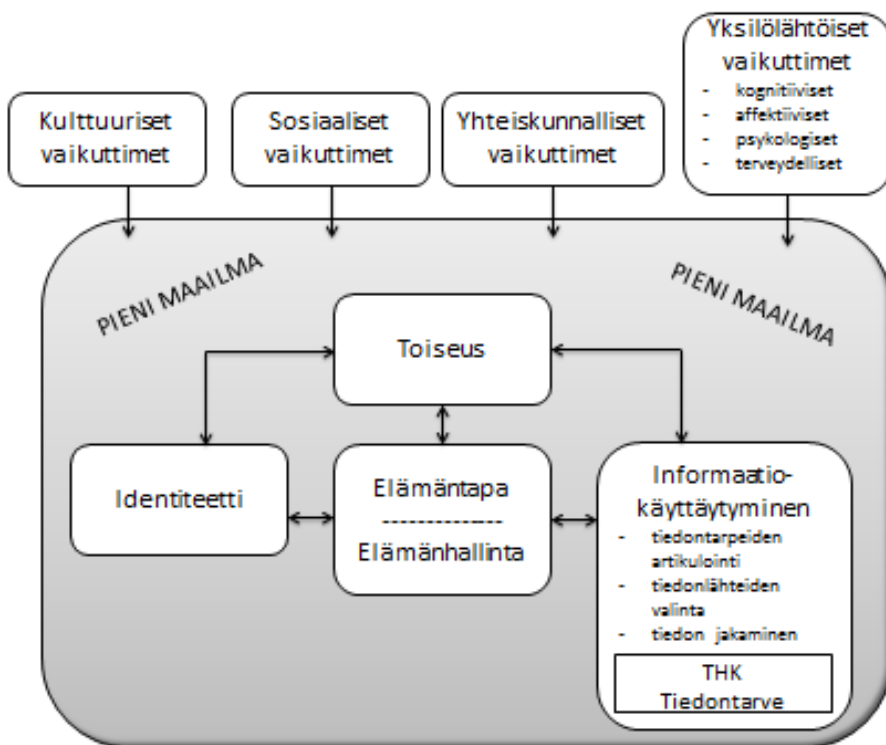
Yksilölähtöiset vaikuttimet
- kognitiiviset
- affektiiviset
- psykologiset
- terveydelliset

Kulttuuriset vaikuttimet

Sosiaaliset vaikuttimet

Yhteiskunnalliset vaikuttimet

PIENI MAAILMA

PIENI MAAILMA

Toiseus

Identiteetti

Elämäntapa
--------------
Elämänhallinta

Informaatiokäyttäytyminen
- tiedontarpeiden artikulointi
- tiedonlähteiden valinta
- tiedon jakaminen

THK
Tiedontarve